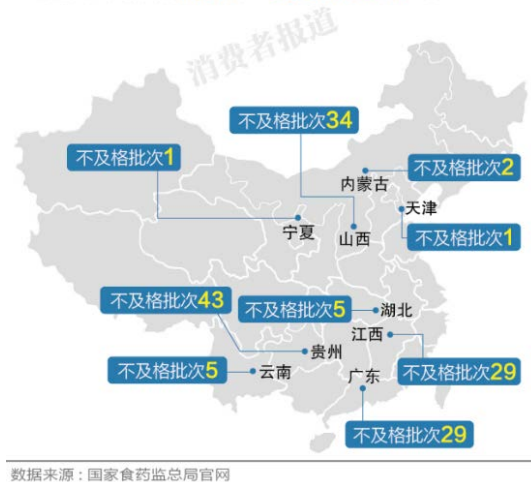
消费者报道

不及格批次34

不及格批次1

不及格批次2

内蒙古

天津

宁夏

山西

不及格批次1

不及格批次43

不及格批次5

湖北

江西

贵州

不及格批次5

云南

广东

不及格批次29

不及格批次29

数据来源：国家食药监总局官网